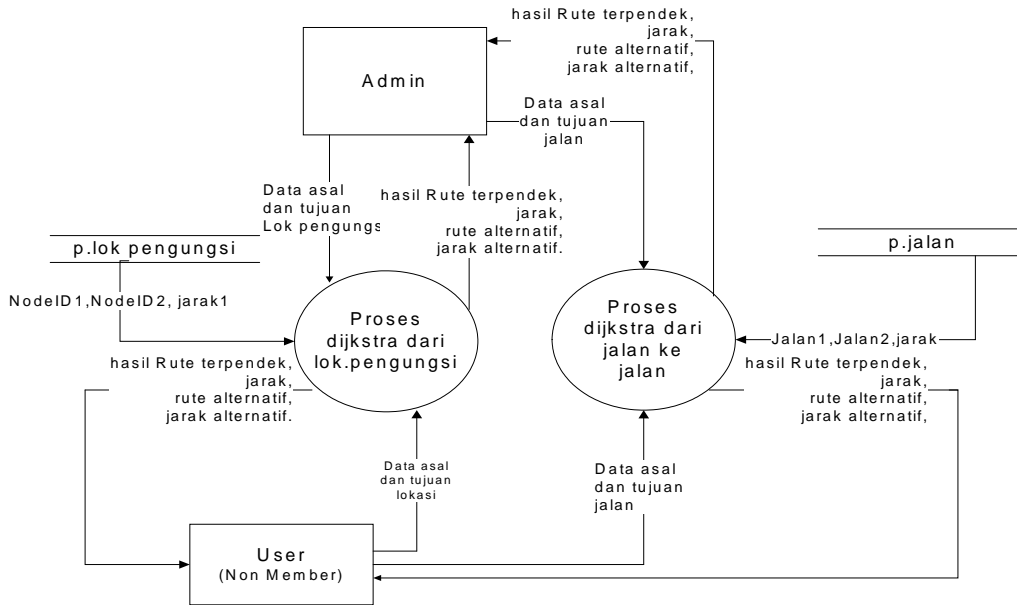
hasil Rute terpendek, jarak, rute alternatif, jarak alternatif,

Admin

Data asal dan tujuan jalan

Data asal dan tujuan Lok pengungs

hasil Rute terpendek, jarak, rute alternatif, jarak alternatif.

p.lok pengungsi

p.jalan

NodeID1,NodeID2, jarak1

Proses dijkstra dari lok.pengungsi

Proses dijkstra dari jalan ke jalan

Jalan1,Jalan2,jarak

hasil Rute terpendek, jarak, rute alternatif, jarak alternatif.

hasil Rute terpendek, jarak, rute alternatif, jarak alternatif,

Data asal dan tujuan lokasi

Data asal dan tujuan jalan

User (Non Member)